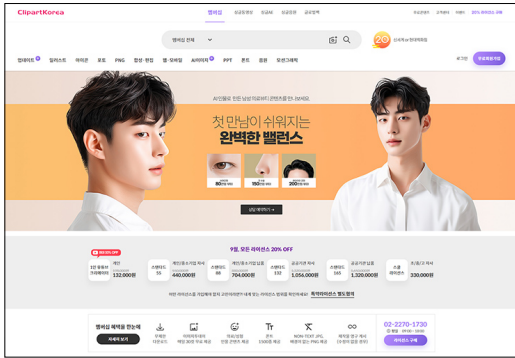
ClipartKorea

멤버십

멤버십 전체

일러스트 이미지 포토 PNG 합성·편집 웹·모바일 AI이미지 PPT 폰트 음원 모션그래픽

첫 만남이 쉬워지는
완벽한 밸런스

9월, 모든 라이선스 20% OFF

132,000원

440,000원

704,000원

1,056,000원

1,320,000원

330,000원

멤버십 혜택을 한눈에

자세히 보기

02-2270-1730

라이선스 구매